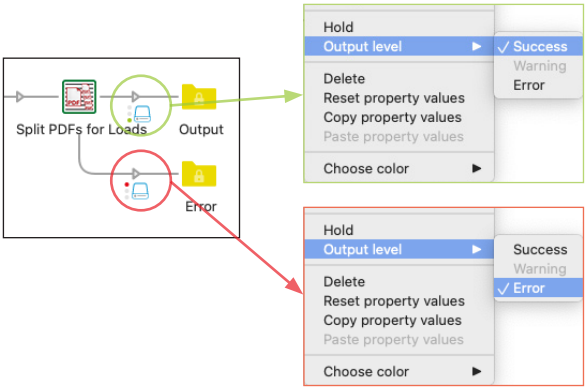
Split PDFs for Loads

Output

Error

Hold
Output level ▶
Delete
Reset property values
Copy property values
Paste property values
Choose color ▶

✓ Success
Warning
Error

Hold
Output level ▶
Delete
Reset property values
Copy property values
Paste property values
Choose color ▶

Success
Warning
✓ Error